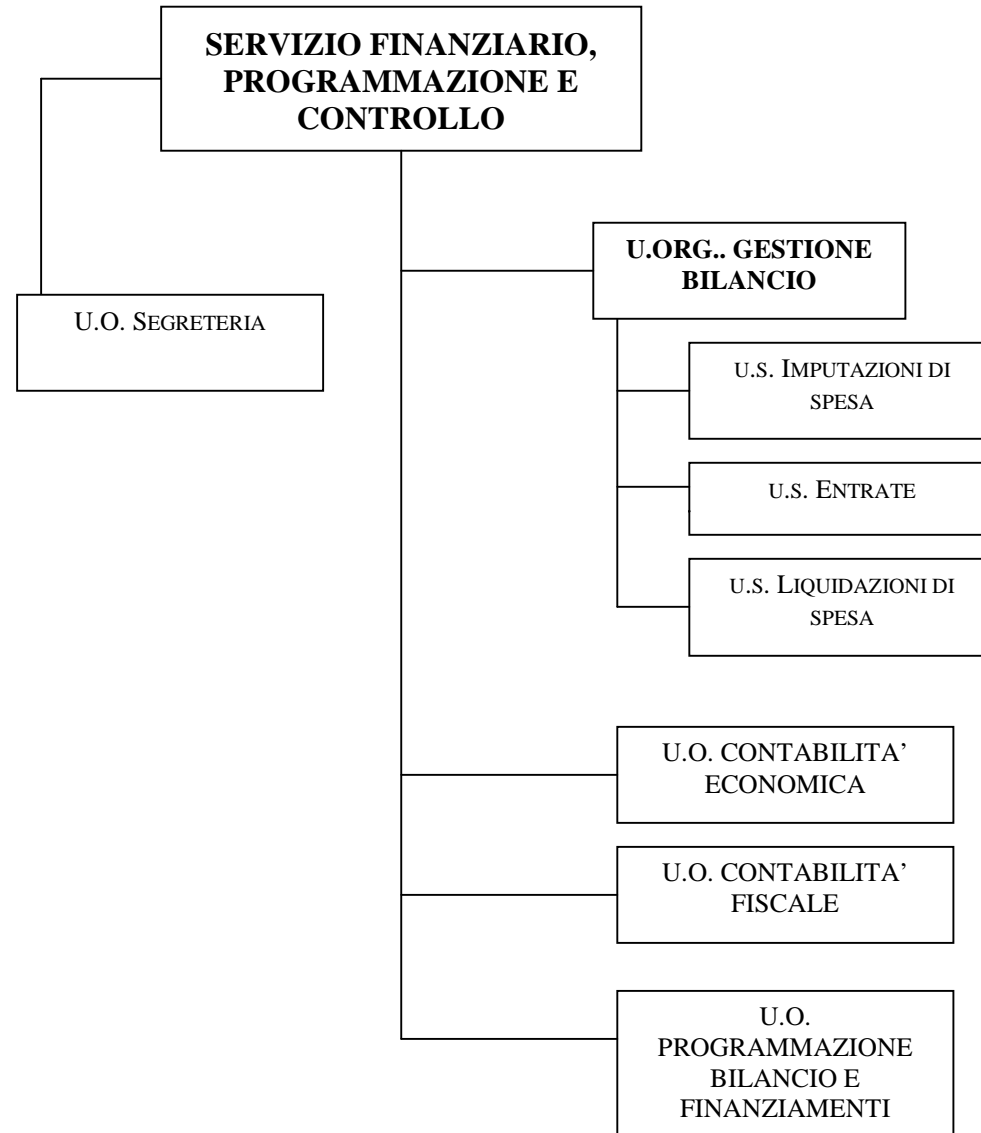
SERVIZIO FINANZIARIO, PROGRAMMAZIONE E CONTROLLO

U.O. SEGRETERIA

U.ORG.. GESTIONE BILANCIO

U.S. IMPUTAZIONI DI SPESA

U.S. ENTRATE

U.S. LIQUIDAZIONI DI SPESA

U.O. CONTABILITA' ECONOMICA

U.O. CONTABILITA' FISCALE

U.O. PROGRAMMAZIONE BILANCIO E FINANZIAMENTI